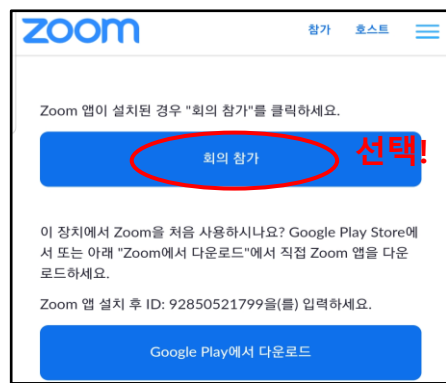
zoom

참가 호스트

Zoom 앱이 설치된 경우 "회의 참가"를 클릭하세요.

회의 참가

선택!

이 장치에서 Zoom을 처음 사용하시나요? Google Play Store에서 또는 아래 "Zoom에서 다운로드"에서 직접 Zoom 앱을 다운로드하세요.

Zoom 앱 설치 후 ID: 92850521799을(를) 입력하세요.

Google Play에서 다운로드